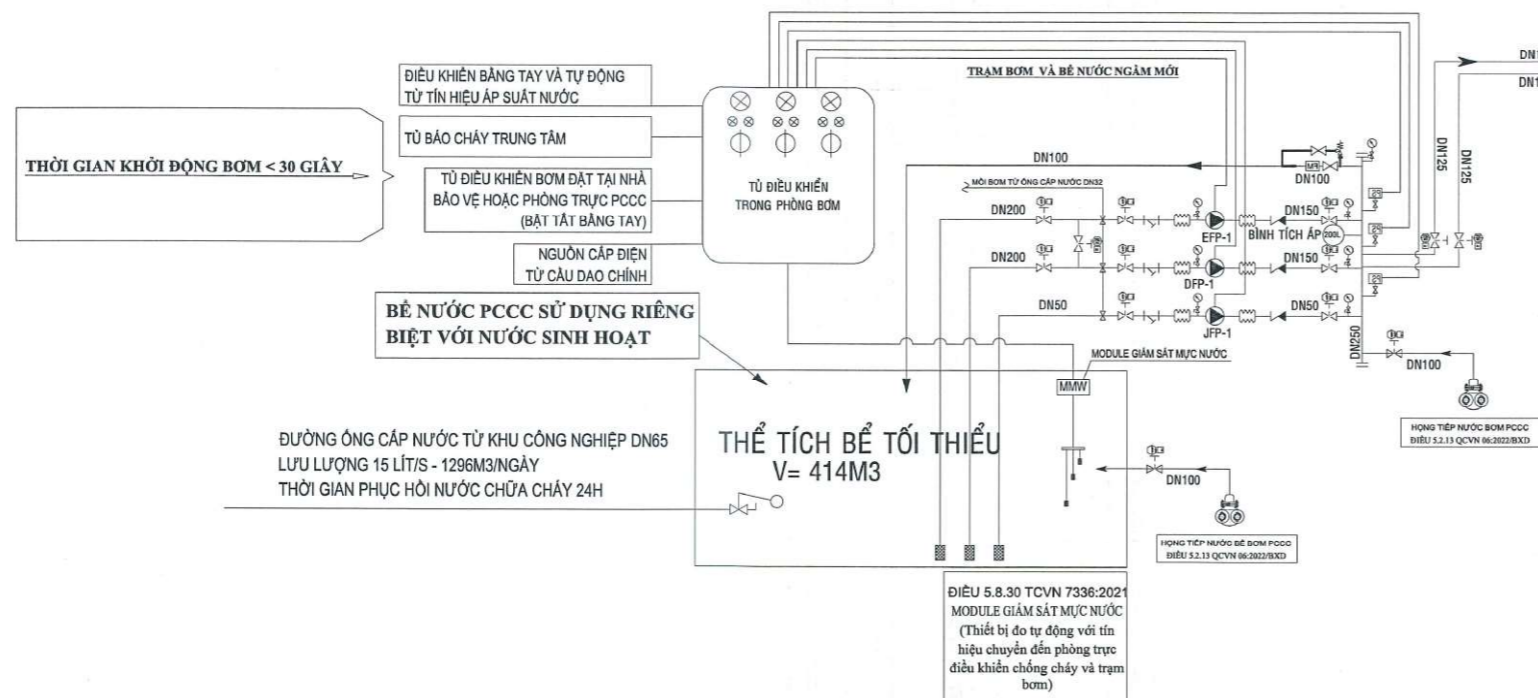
THỜI GIAN KHỞI ĐỘNG BƠM < 30 GIÂY

ĐIỀU KHIỂN BẰNG TAY VÀ TỰ ĐỘNG TỪ TÍN HIỆU ÁP SUẤT NƯỚC

TỦ BÁO CHÁY TRUNG TÂM

TỦ ĐIỀU KHIỂN BƠM ĐẶT TẠI NHÀ BẢO VỆ HOẶC PHÒNG TRỰC PCCC (BẬT TẮT BẰNG TAY)

NGUỒN CẤP ĐIỆN TỪ CẦU DAO CHÍNH

TỦ ĐIỀU KHIỂN TRONG PHÒNG BƠM

TRẠM BƠM VÀ BỂ NƯỚC NGẦM MỚI

DN100

MỒI BƠM TỪ ỐNG CẤP NƯỚC DN32

DN200

DN200

DN50

EFP-1

DFP-1

JFP-1

DN150

DN150

DN50

BÌNH TÍCH ÁP 200L

DN100

DN125

DN125

DN250

DN100

DN1

DN1

BỂ NƯỚC PCCC SỬ DỤNG RIÊNG BIỆT VỚI NƯỚC SINH HOẠT

MODULE GIÁM SÁT MỰC NƯỚC

MMW

HỌNG TIẾP NƯỚC BƠM PCCC ĐIỀU 5.2.13 QCVN 06:2022/BXD

ĐƯỜNG ỐNG CẤP NƯỚC TỪ KHU CÔNG NGHIỆP DN65
LƯU LƯỢNG 15 LÍT/S - 1296M3/NGÀY
THỜI GIAN PHỤC HỒI NƯỚC CHỮA CHÁY 24H

THỂ TÍCH BỂ TỐI THIỂU
V= 414M3

DN100

HỌNG TIẾP NƯỚC BỂ BƠM PCCC ĐIỀU 5.2.13 QCVN 06:2022/BXD

ĐIỀU 5.8.30 TCVN 7336:2021
MODULE GIÁM SÁT MỰC NƯỚC
(Thiết bị đo tự động với tín hiệu chuyển đến phòng trực điều khiển chống cháy và trạm bơm)